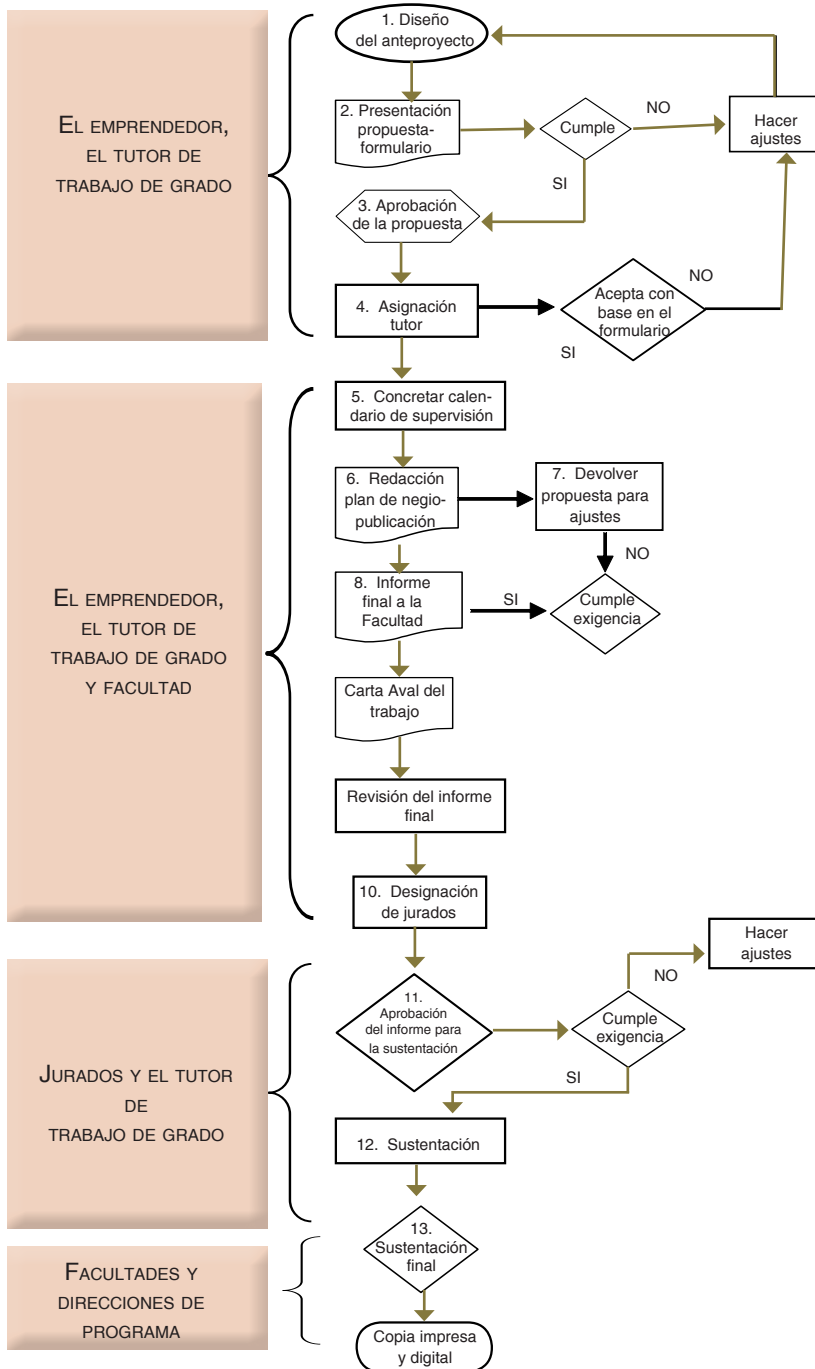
EL EMPRENDEDOR, EL TUTOR DE TRABAJO DE GRADO

1. Diseño del anteproyecto

2. Presentación propuesta-formulario

Cumple

NO

Hacer ajustes

SI

3. Aprobación de la propuesta

4. Asignación tutor

Acepta con base en el formulario

NO

SI

EL EMPRENDEDOR, EL TUTOR DE TRABAJO DE GRADO Y FACULTAD

5. Concretar calendario de supervisión

6. Redacción plan de negocio-publicación

7. Devolver propuesta para ajustes

NO

8. Informe final a la Facultad

SI

Cumple exigencia

Carta Aval del trabajo

Revisión del informe final

10. Designación de jurados

JURADOS Y EL TUTOR DE TRABAJO DE GRADO

Hacer ajustes

NO

11. Aprobación del informe para la sustentación

Cumple exigencia

SI

12. Sustentación

FACULTADES Y DIRECCIONES DE PROGRAMA

13. Sustentación final

Copia impresa y digital